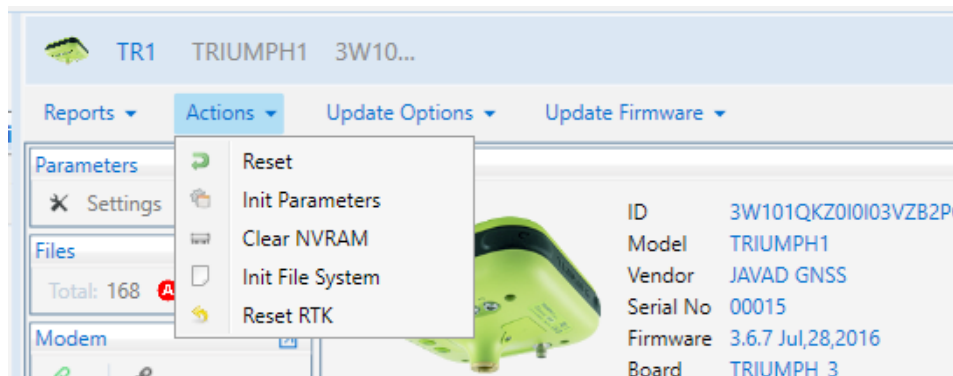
TR1 TRIUMPH1 3W10...

Reports ▾ Actions ▾ Update Options ▾ Update Firmware ▾

Parameters

Settings

Files

Total: 168

Modem

Reset
Init Parameters
Clear NVRAM
Init File System
Reset RTK

| | |
|---|---|
| ID | 3W101QKZ0I0I03VZB2P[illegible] |
| Model | TRIUMPH1 |
| Vendor | JAVAD GNSS |
| Serial No | 00015 |
| Firmware | 3.6.7 Jul,28,2016 |
| Board | TRIUMPH_3 |